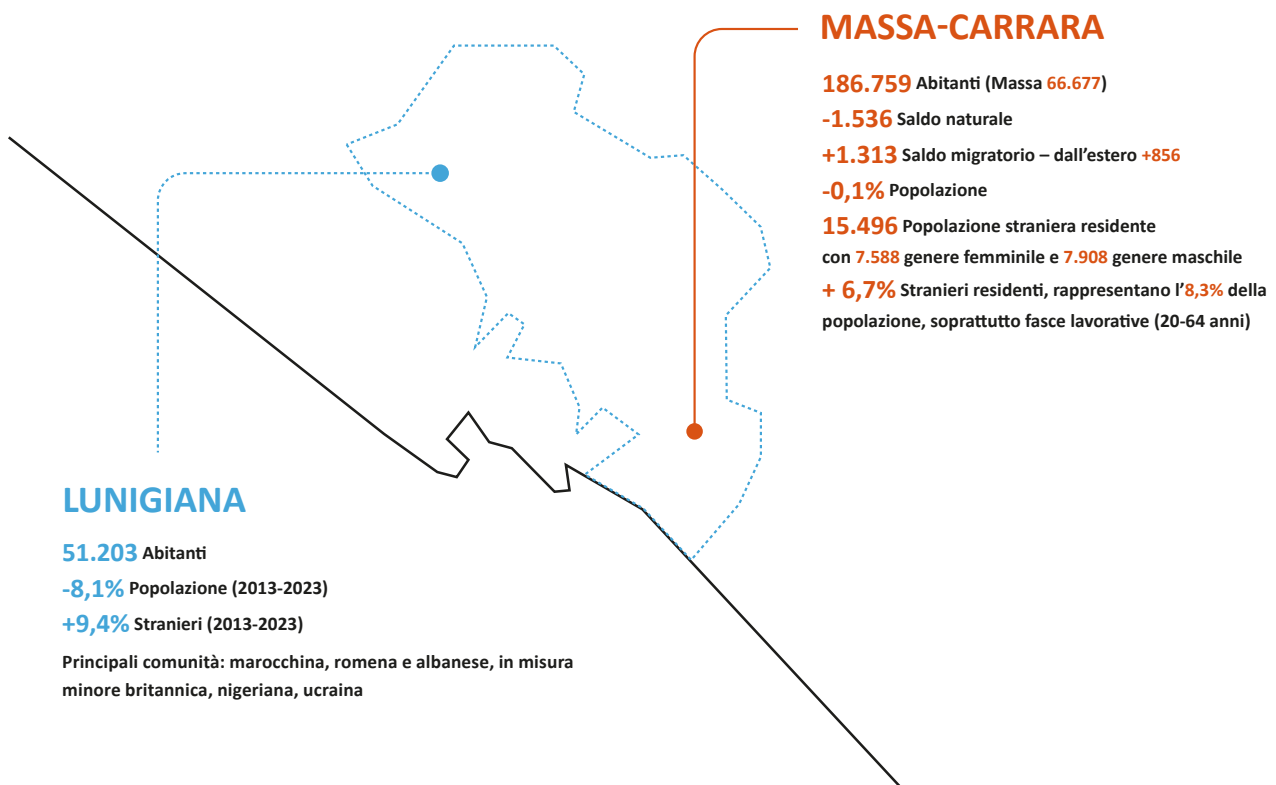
MASSA-CARRARA

186.759 Abitanti (Massa 66.677)

-1.536 Saldo naturale

+1.313 Saldo migratorio – dall'estero +856

-0,1% Popolazione

15.496 Popolazione straniera residente con 7.588 genere femminile e 7.908 genere maschile

+ 6,7% Stranieri residenti, rappresentano l'8,3% della popolazione, soprattutto fasce lavorative (20-64 anni)

LUNIGIANA

51.203 Abitanti

-8,1% Popolazione (2013-2023)

+9,4% Stranieri (2013-2023)

Principali comunità: marocchina, romena e albanese, in misura minore britannica, nigeriana, ucraina